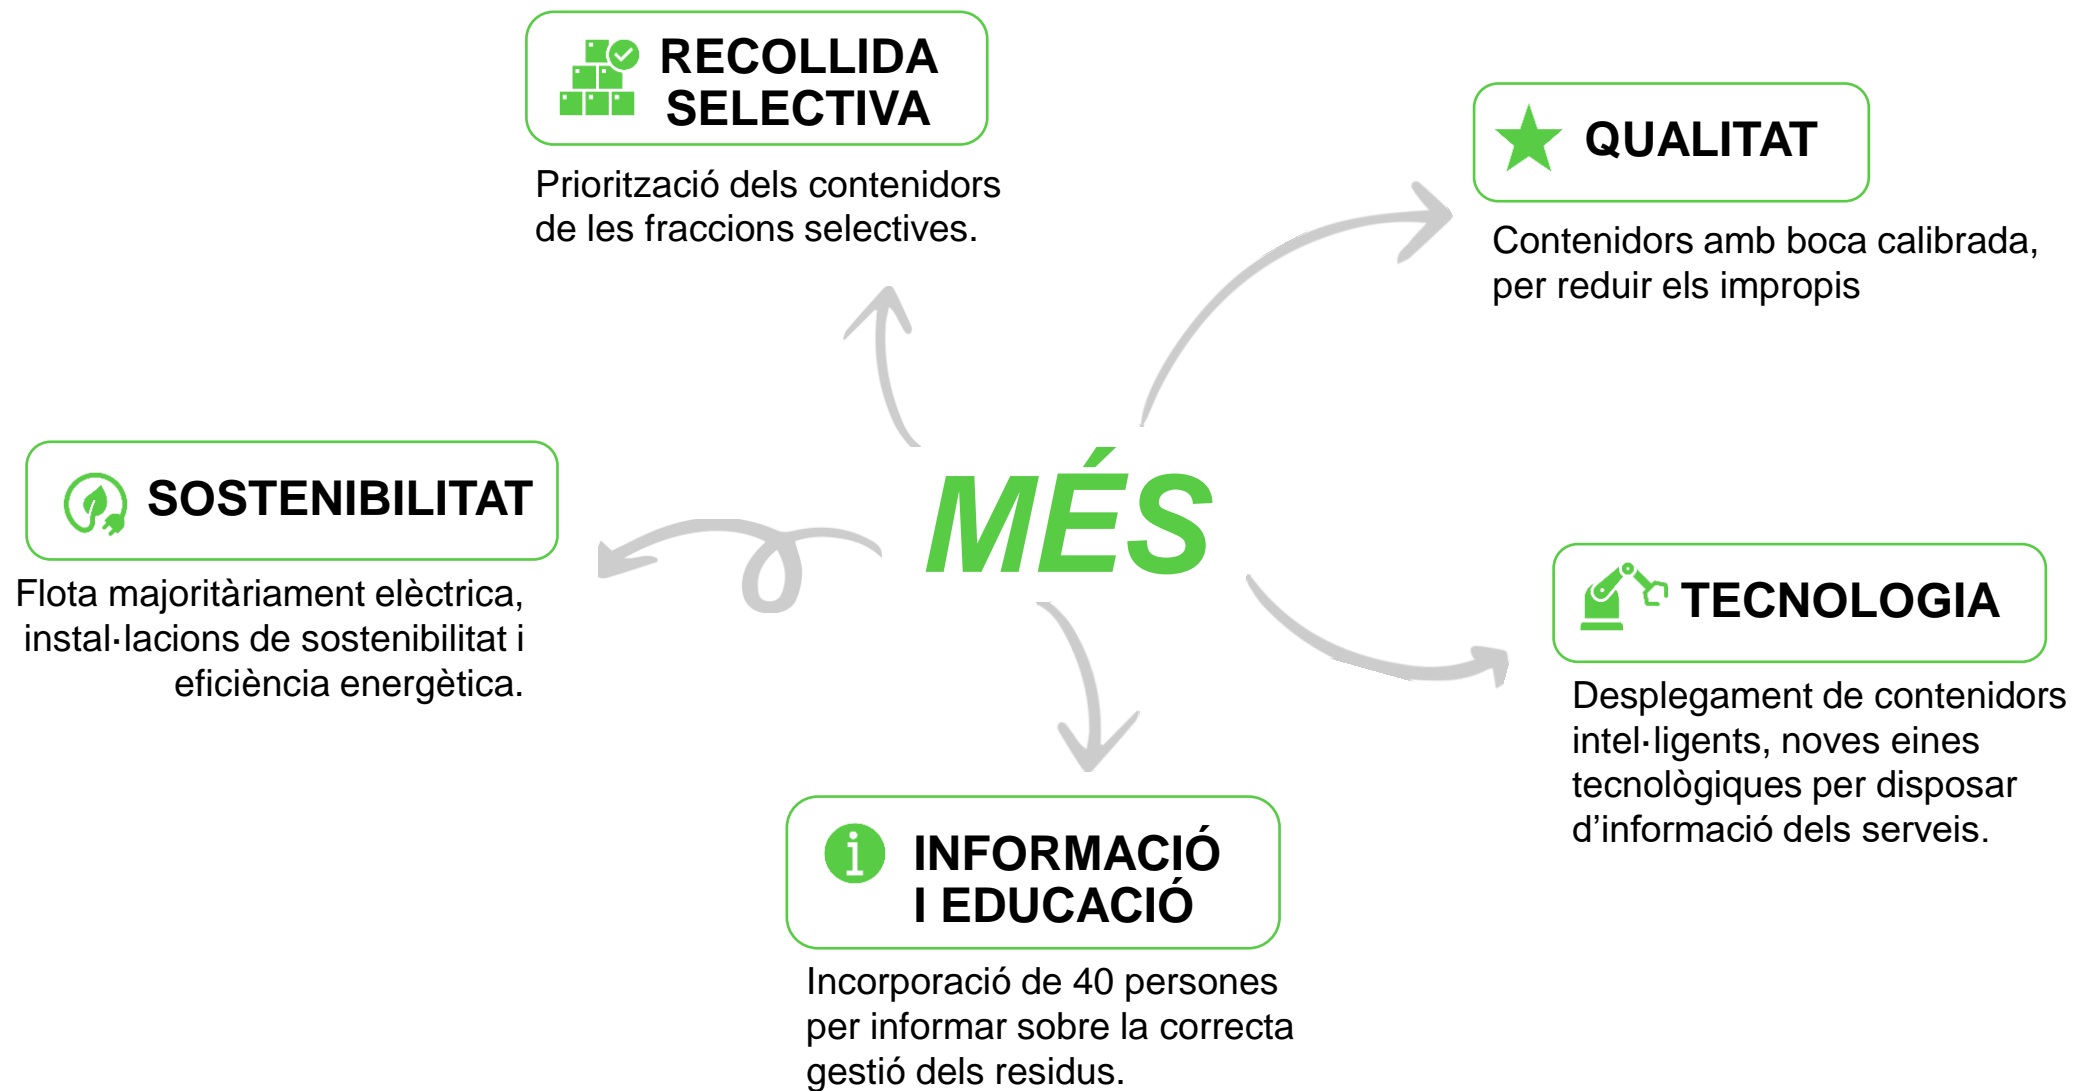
RECOLLIDA SELECTIVA

Priorització dels contenidors de les fraccions selectives.

QUALITAT

Contenidors amb boca calibrada, per reduir els impropis

SOSTENIBILITAT

Flota majoritàriament elèctrica, instal·lacions de sostenibilitat i eficiència energètica.

MÉS

TECNOLOGIA

Desplegament de contenidors intel·ligents, noves eines tecnològiques per disposar d'informació dels serveis.

INFORMACIÓ I EDUCACIÓ

Incorporació de 40 persones per informar sobre la correcta gestió dels residus.